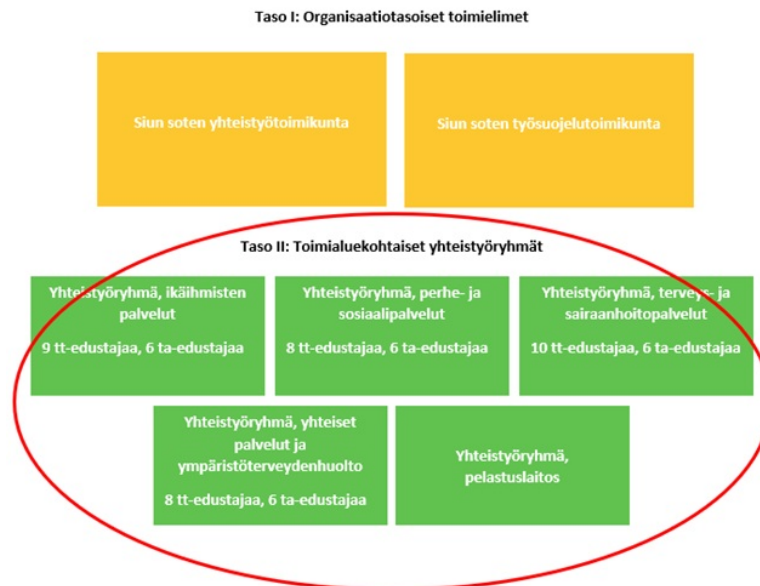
Taso I: Organisaatiotasoiset toimielimet

Siun soten yhteistyötoimikunta

Siun soten työsuojelutoimikunta

Taso II: Toimialuekohtaiset yhteistyöryhmät

Yhteistyöryhmä, ikäihmisten palvelut

9 tt-edustajaa, 6 ta-edustajaa

Yhteistyöryhmä, perhe- ja sosiaalipalvelut

8 tt-edustajaa, 6 ta-edustajaa

Yhteistyöryhmä, terveys- ja sairaanhoitopalvelut

10 tt-edustajaa, 6 ta-edustajaa

Yhteistyöryhmä, yhteiset palvelut ja ympäristöterveydenhuolto

8 tt-edustajaa, 6 ta-edustajaa

Yhteistyöryhmä, pelastuslaitos